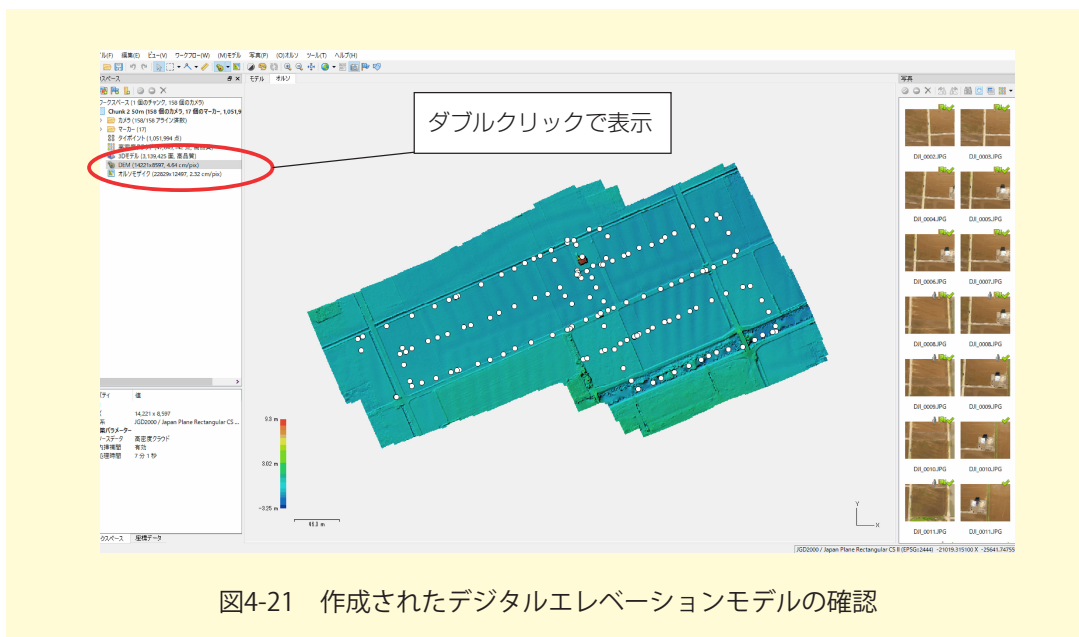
ル(F) 編集(E) ビュー(V) ワークフロー(W) (M)モデル 写真(P) (O)オルソ ツール(T) ヘルプ(H)

クスペース
ワークスペース (1 個のチャンク, 158 個のカメラ)
Chunk 2 50m (158 個のカメラ, 17 個のマーカー, 1,051,9
カメラ (158/158 アライン済み)
マーカー (17)
タイポイント (1,051,994 点)
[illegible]
3Dモデル (3,139,425 面, 高品質)
DEM (14221x8597, 4.64 cm/pix)
オルソモザイク (22828x12497, 2.32 cm/pix)

ダブルクリックで表示

モデル オルソ

ティ 値
14,221 x 8,597
系 JGD2000 / Japan Plane Rectangular CS
成パラメーター
ースデータ 高密度クラウド
補間 有効
処理時間 7 分 1 秒

クスペース 座標データ

9.9 m
3.02 m
-3.25 m
40.0 m
Y
X

写真
DJI_0002.JPG DJI_0003.JPG
DJI_0004.JPG DJI_0005.JPG
DJI_0006.JPG DJI_0007.JPG
DJI_0008.JPG DJI_0008.JPG
DJI_0009.JPG DJI_0009.JPG
DJI_0010.JPG DJI_0010.JPG
DJI_0011.JPG DJI_0011.JPG

JGD2000 / Japan Plane Rectangular CS II (EPSG::2444) -21019.315100 X -25641.74755

図4-21 作成されたデジタルエレベーションモデルの確認